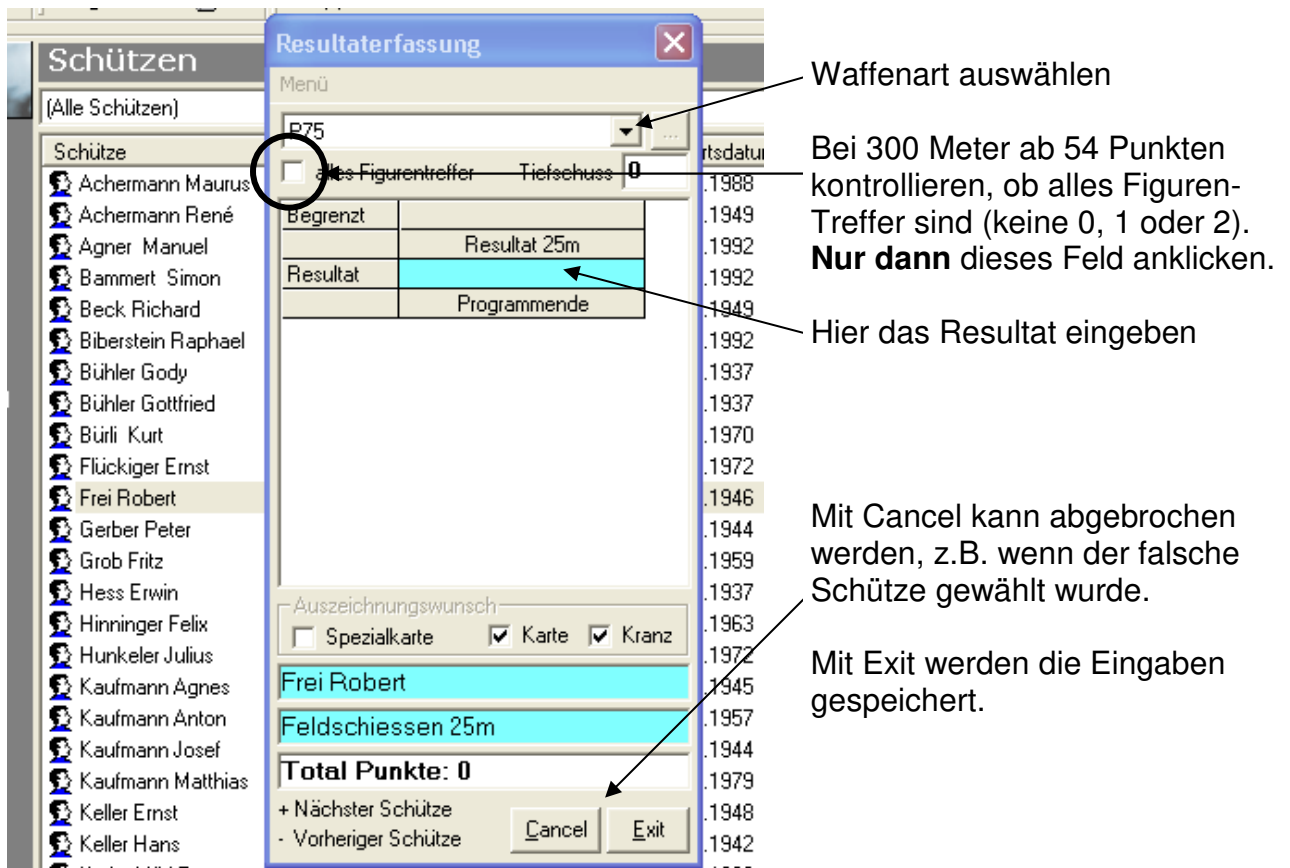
Schützen

(Alle Schützen)

Schütze

Achermann Maurus
Achermann René
Agner Manuel
Bammert Simon
Beck Richard
Biberstein Raphael
Bühler Gody
Bühler Gottfried
Bürli Kurt
Flückiger Ernst
Frei Robert
Gerber Peter
Grob Fritz
Hess Erwin
Hinninger Felix
Hunkeler Julius
Kaufmann Agnes
Kaufmann Anton
Kaufmann Josef
Kaufmann Matthias
Keller Ernst
Keller Hans

rtsdatu
.1988
.1949
.1992
.1992
.1949
.1992
.1937
.1937
.1970
.1972
.1946
.1944
.1959
.1937
.1963
.1972
.1945
.1957
.1944
.1979
.1948
.1942

Resultaterfassung

Menü

P75

alles Figurentreffer Tiefschuss 0

| Begrenzt | |
|---|---|
| | Resultat 25m |
| Resultat | |
| | Programmende |

Auszeichnungswunsch
Spezialkarte Karte Kranz

Frei Robert

Feldschiessen 25m

Total Punkte: 0

+ Nächster Schütze
- Vorheriger Schütze

Cancel Exit

Waffenart auswählen

Bei 300 Meter ab 54 Punkten kontrollieren, ob alles Figuren-Treffer sind (keine 0, 1 oder 2). **Nur dann** dieses Feld anklicken.

Hier das Resultat eingeben

Mit Cancel kann abgebrochen werden, z.B. wenn der falsche Schütze gewählt wurde.

Mit Exit werden die Eingaben gespeichert.